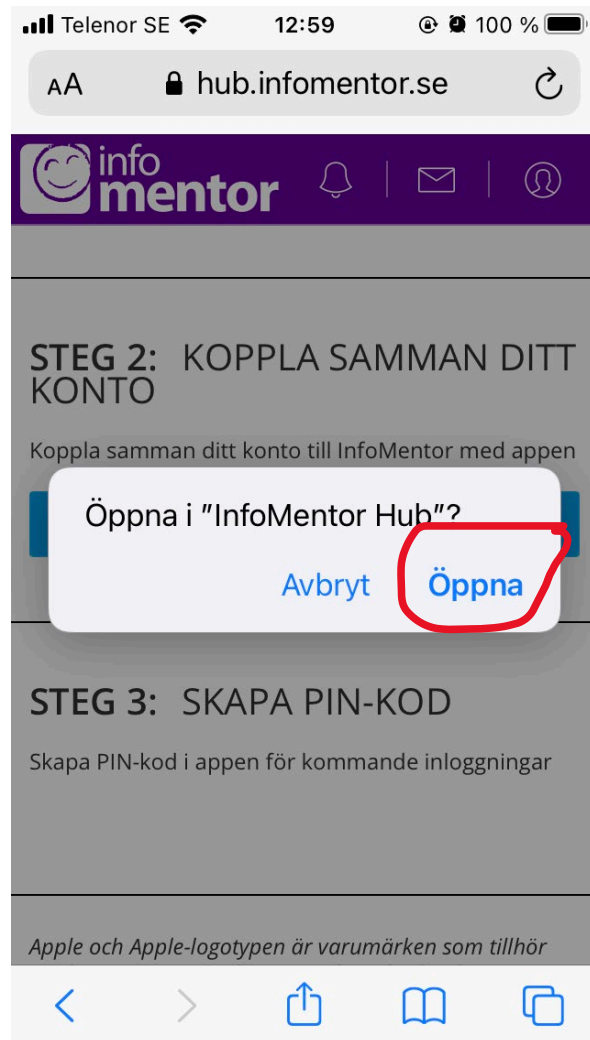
Telenor SE 12:59 100 %

AA hub.infomentor.se

info mentor

STEG 2: KOPPLA SAMMAN DITT KONTO

Koppla samman ditt konto till InfoMentor med appen

Öppna i "InfoMentor Hub"?

Avbryt Öppna

STEG 3: SKAPA PIN-KOD

Skapa PIN-kod i appen för kommande inloggningar

Apple och Apple-logotypen är varumärken som tillhör